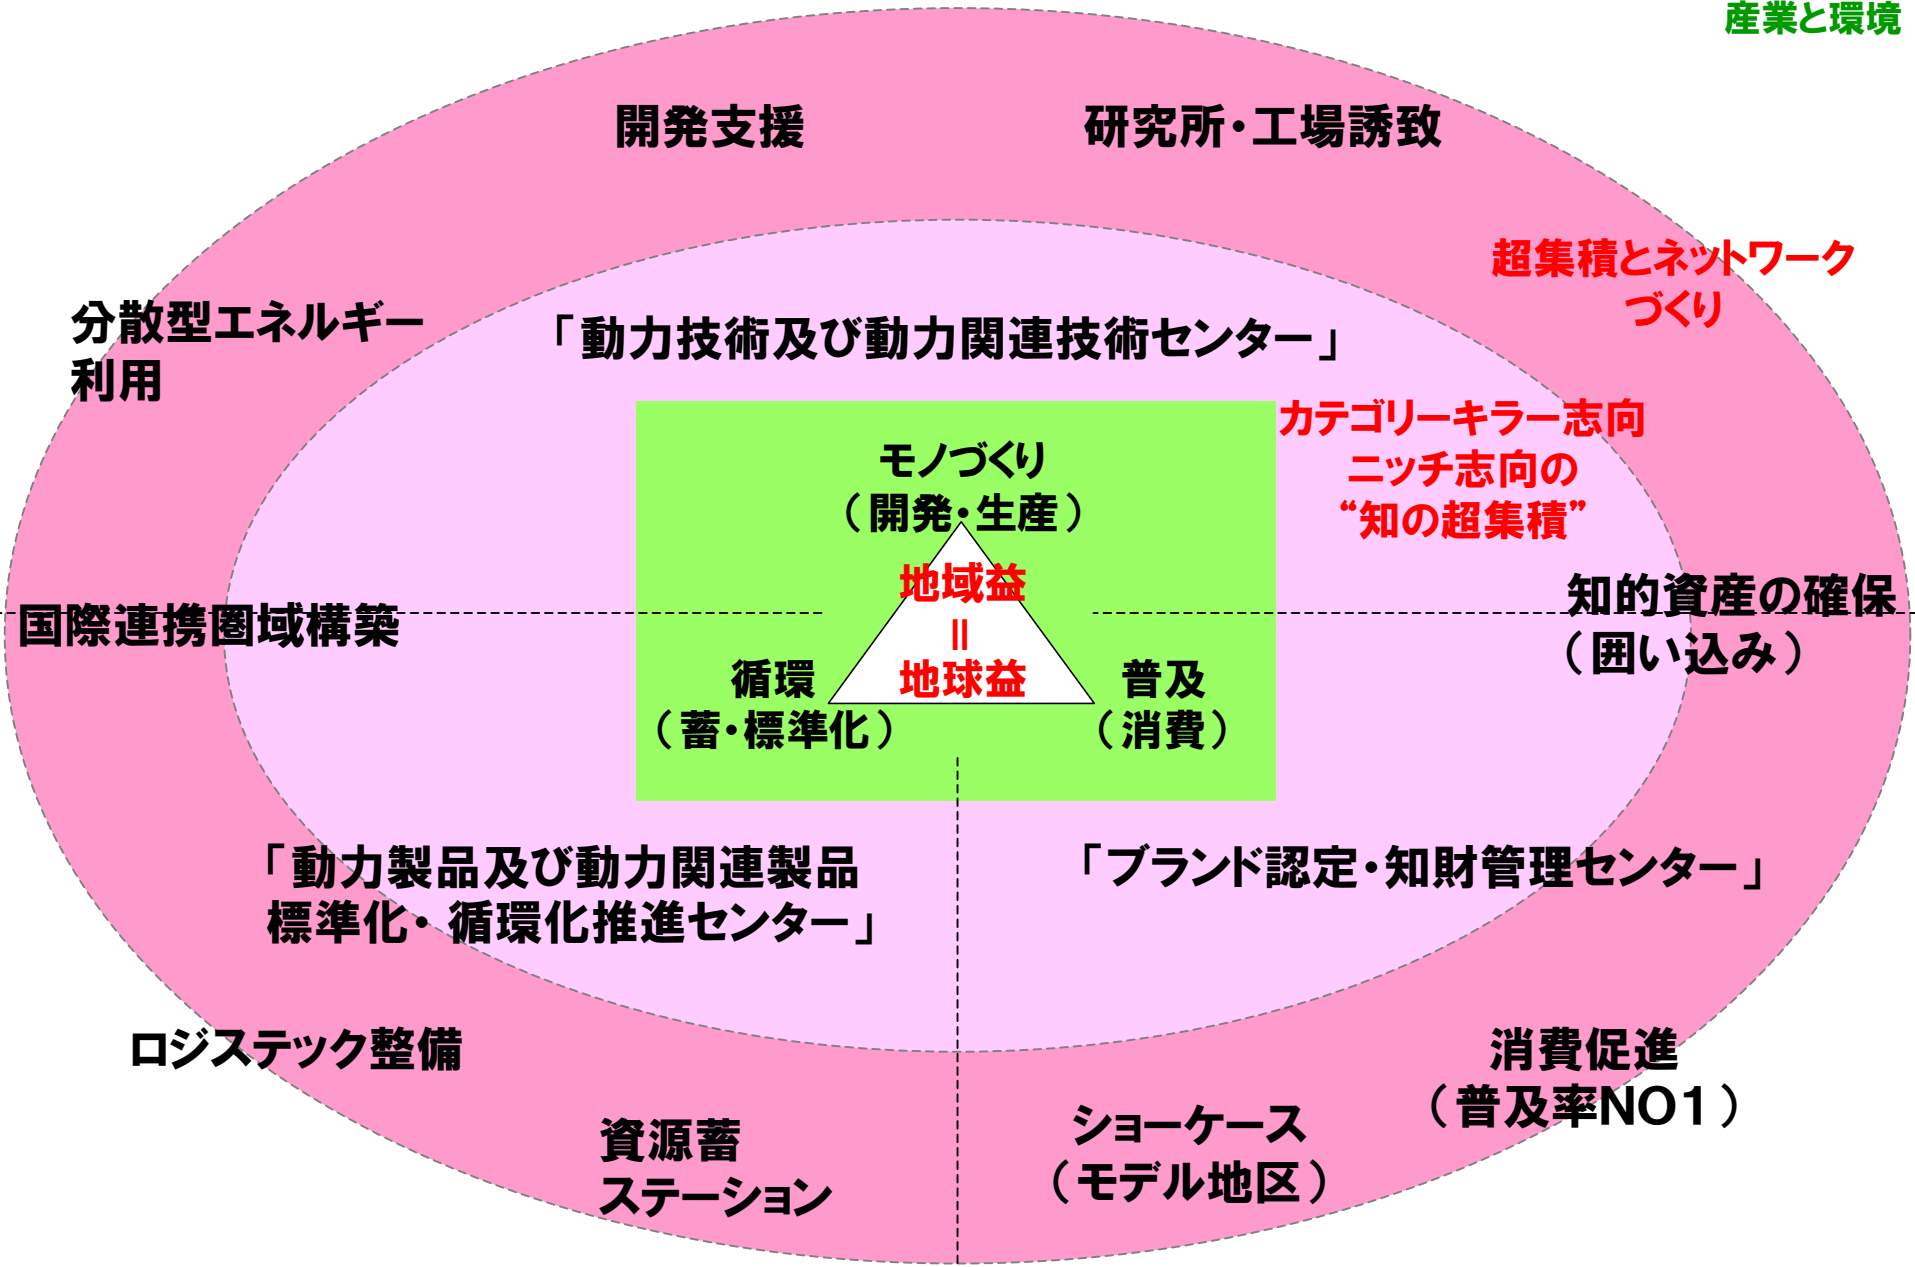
産業と環境

開発支援

研究所・工場誘致

超集積とネットワークづくり

分散型エネルギー利用

「動力技術及び動力関連技術センター」

カテゴリーキラー志向
ニッチ志向の
“知の超集積”

モノづくり
（開発・生産）

地域益
=
地球益

国際連携圏域構築

知的資産の確保
（囲い込み）

循環
（蓄・標準化）

普及
（消費）

「動力製品及び動力関連製品標準化・循環化推進センター」

「ブランド認定・知財管理センター」

ロジステック整備

消費促進
（普及率NO1）

資源蓄
ステーション

ショーケース
（モデル地区）